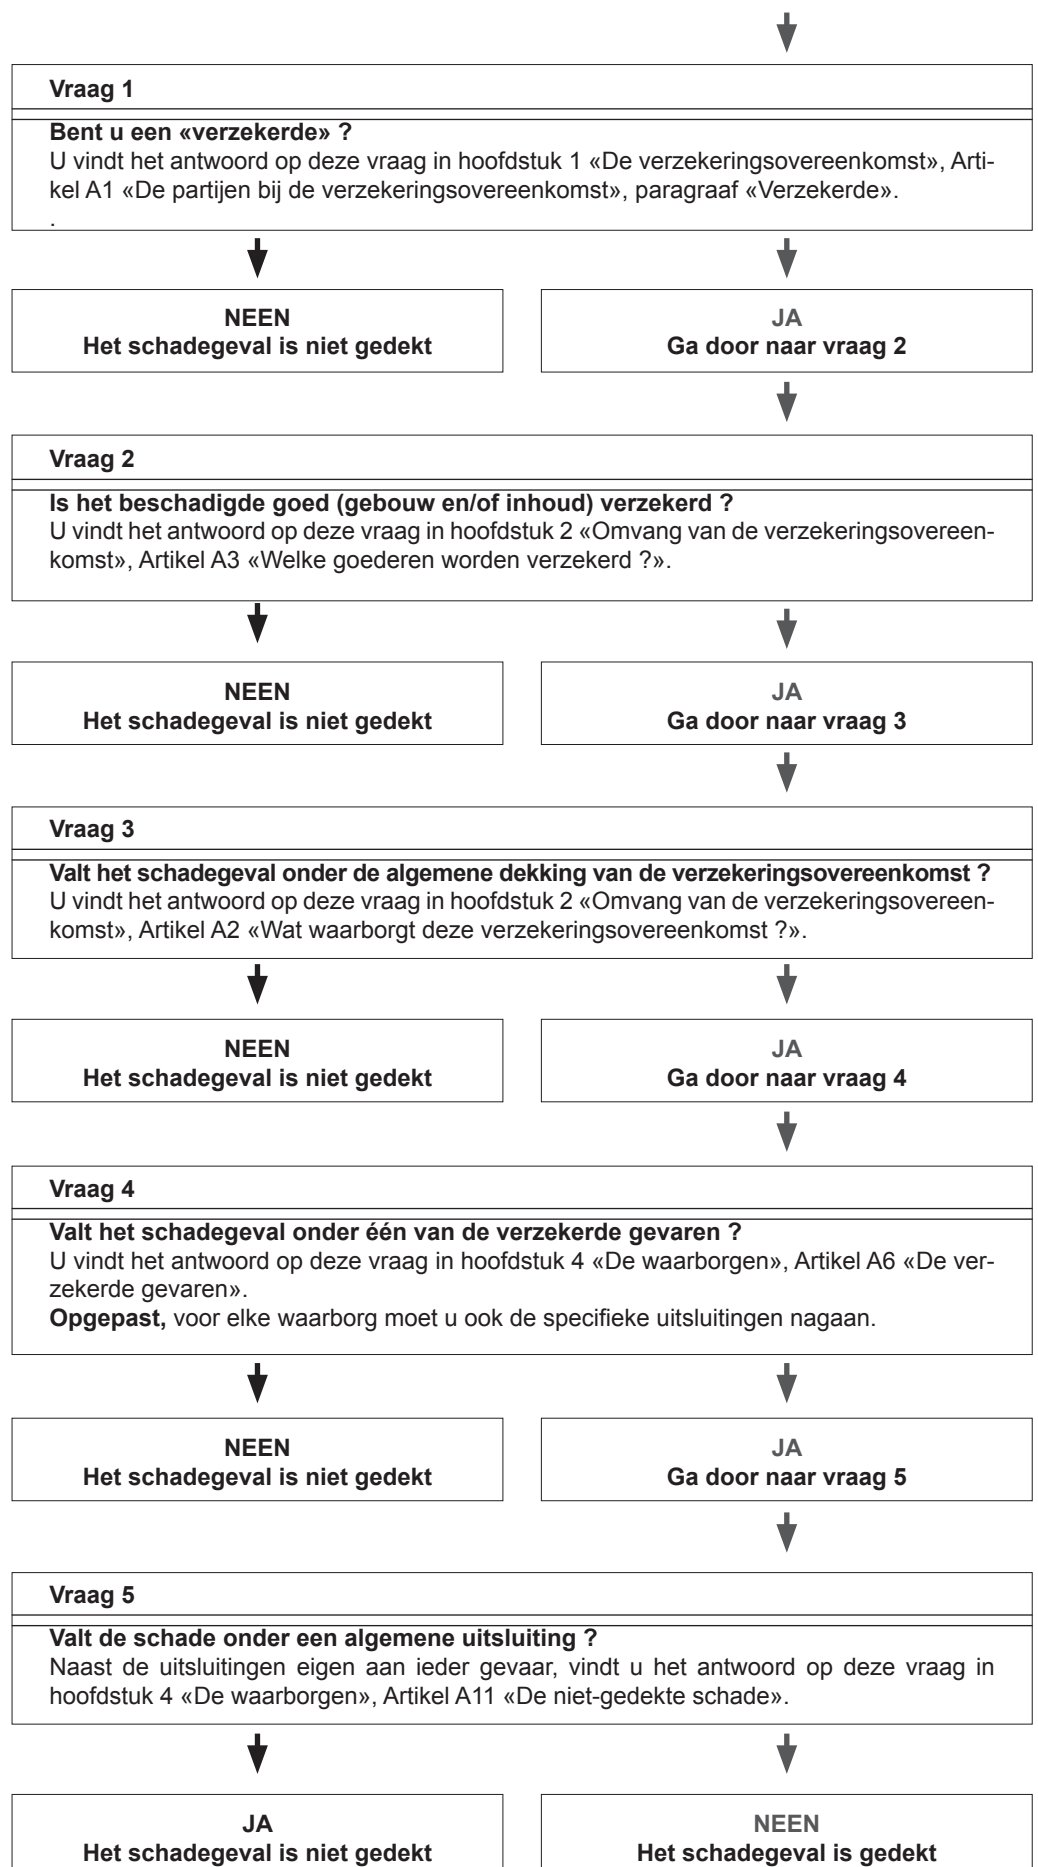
Vraag 1

Bent u een «verzekerde» ?
U vindt het antwoord op deze vraag in hoofdstuk 1 «De verzekeringsovereenkomst», Artikel A1 «De partijen bij de verzekeringsovereenkomst», paragraaf «Verzekerde».
.

NEEN
Het schadegeval is niet gedekt

JA
Ga door naar vraag 2

Vraag 2

Is het beschadigde goed (gebouw en/of inhoud) verzekerd ?
U vindt het antwoord op deze vraag in hoofdstuk 2 «Omvang van de verzekeringsovereenkomst», Artikel A3 «Welke goederen worden verzekerd ?».

NEEN
Het schadegeval is niet gedekt

JA
Ga door naar vraag 3

Vraag 3

Valt het schadegeval onder de algemene dekking van de verzekeringsovereenkomst ?
U vindt het antwoord op deze vraag in hoofdstuk 2 «Omvang van de verzekeringsovereenkomst», Artikel A2 «Wat waarborgt deze verzekeringsovereenkomst ?».

NEEN
Het schadegeval is niet gedekt

JA
Ga door naar vraag 4

Vraag 4

Valt het schadegeval onder één van de verzekerde gevaren ?
U vindt het antwoord op deze vraag in hoofdstuk 4 «De waarborgen», Artikel A6 «De verzekerde gevaren».
Opgepast, voor elke waarborg moet u ook de specifieke uitsluitingen nagaan.

NEEN
Het schadegeval is niet gedekt

JA
Ga door naar vraag 5

Vraag 5

Valt de schade onder een algemene uitsluiting ?
Naast de uitsluitingen eigen aan ieder gevaar, vindt u het antwoord op deze vraag in hoofdstuk 4 «De waarborgen», Artikel A11 «De niet-gedekte schade».

JA
Het schadegeval is niet gedekt

NEEN
Het schadegeval is gedekt